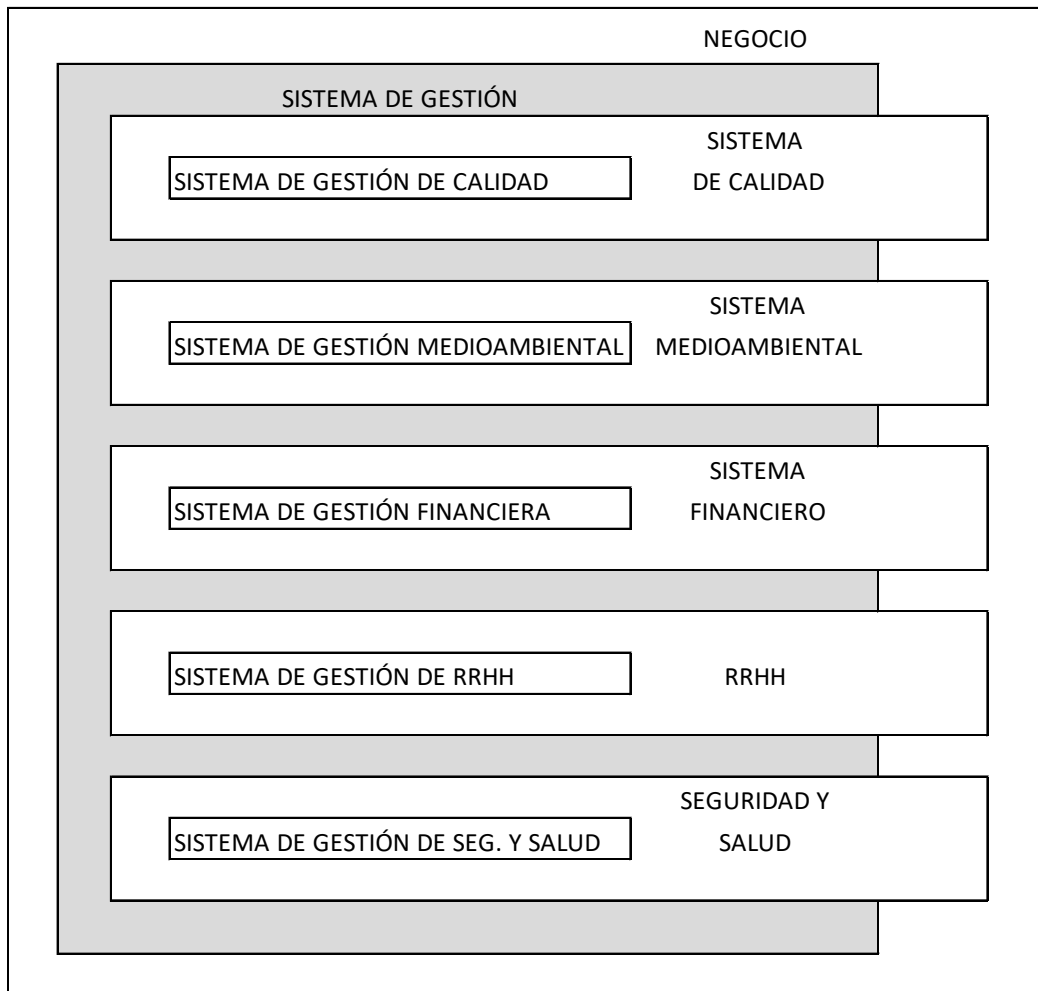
NEGOCIO

SISTEMA DE GESTIÓN

SISTEMA DE GESTIÓN DE CALIDAD

SISTEMA DE CALIDAD

SISTEMA DE GESTIÓN MEDIOAMBIENTAL

SISTEMA MEDIOAMBIENTAL

SISTEMA DE GESTIÓN FINANCIERA

SISTEMA FINANCIERO

SISTEMA DE GESTIÓN DE RRHH

RRHH

SISTEMA DE GESTIÓN DE SEG. Y SALUD

SEGURIDAD Y SALUD